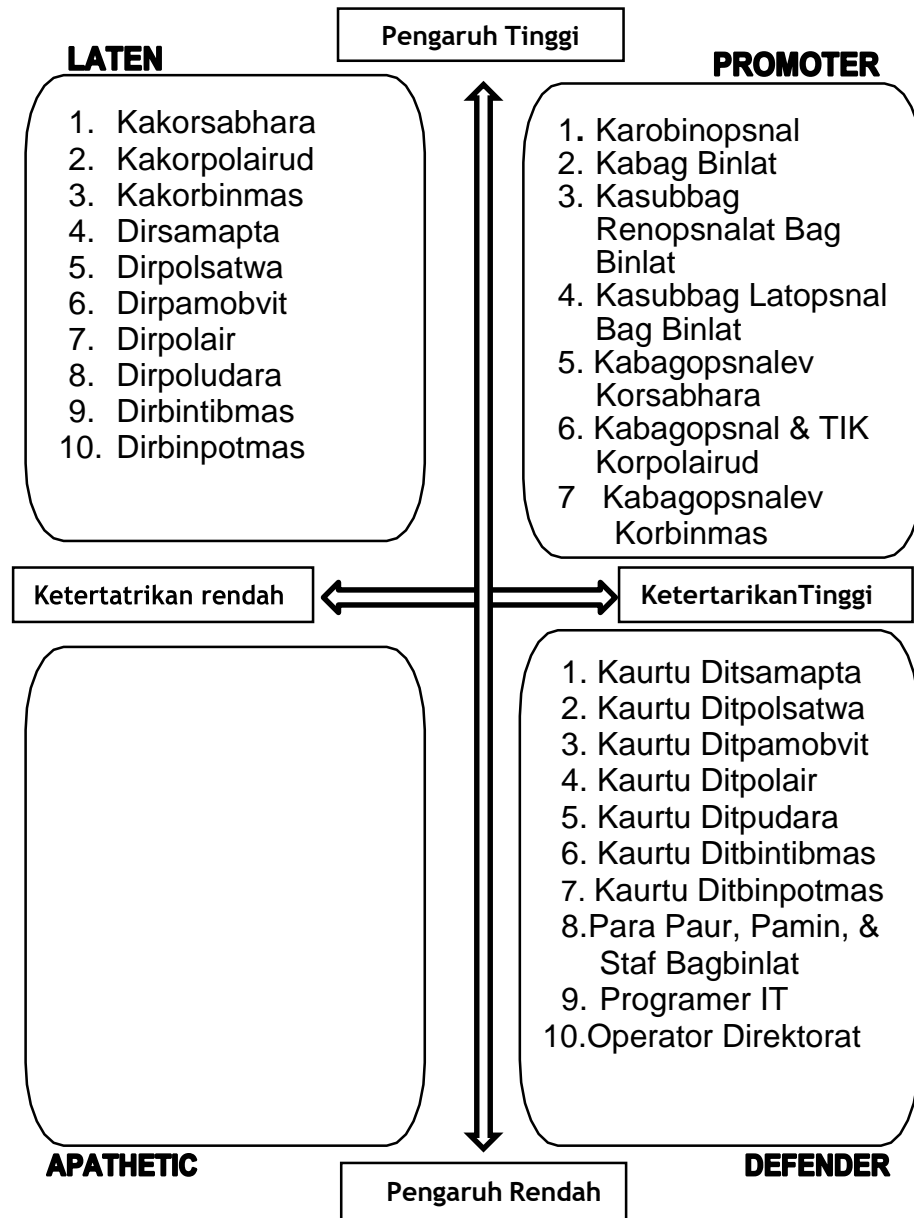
Pengaruh Tinggi

LATEN

1. Kakorsabhara
2. Kakorpolairud
3. Kakorbinmas
4. Dirsamapta
5. Dirpolsatwa
6. Dirpamobvit
7. Dirpolair
8. Dirpoludara
9. Dirbintibmas
10. Dirbinpotmas

PROMOTER

1. Karobinopsnal
2. Kabag Binlat
3. Kasubbag Renopsnalat Bag Binlat
4. Kasubbag Latopsnal Bag Binlat
5. Kabagopsnalev Korsabhara
6. Kabagopsnal & TIK Korpolairud
7 Kabagopsnalev Korbinmas

Ketertatrikan rendah

KetertarikanTinggi

1. Kaurtu Ditsamapta
2. Kaurtu Ditpolsatwa
3. Kaurtu Ditpamobvit
4. Kaurtu Ditpolair
5. Kaurtu Ditpudara
6. Kaurtu Ditbintibmas
7. Kaurtu Ditbinpotmas
8.Para Paur, Pamin, & Staf Bagbinlat
9. Programer IT
10.Operator Direktorat

APATHETIC

DEFENDER

Pengaruh Rendah